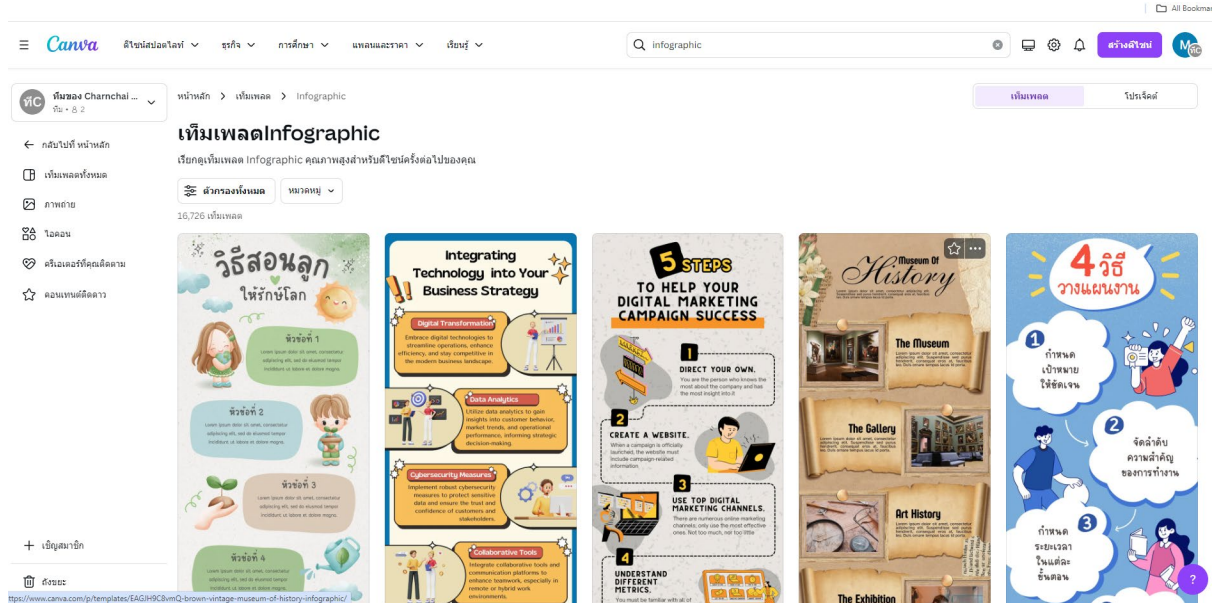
All Bookmarks

Canva ดีไซน์สปอตไลท์ ธุรกิจ การศึกษา แพลนและราคา เรียนรู้

infographic

สร้างดีไซน์

ทีมของ Charnchai ...
ทีม • 2

กลับไปที่ หน้าหลัก
เท็มเพลตทั้งหมด
ภาพถ่าย
ไอคอน
ครีเอเตอร์ที่คุณติดตาม
คอนเทนต์ติดดาว

เชิญสมาชิก
ถังขยะ

หน้าหลัก > เท็มเพลต > Infographic

เท็มเพลต โปรเจ็คต์

เท็มเพลตInfographic

เรียกดูเท็มเพลต Infographic คุณภาพสูงสำหรับดีไซน์ครั้งต่อไปของคุณ

ตัวกรองทั้งหมด หมวดหมู่

16,726 เท็มเพลต

วิธีสอนลูก ให้รักษ์โลก
หัวข้อที่ 1
หัวข้อที่ 2
หัวข้อที่ 3
หัวข้อที่ 4

Integrating Technology into Your Business Strategy
Digital Transformation
Data Analytics
Cybersecurity Measures
Collaborative Tools

5 STEPS TO HELP YOUR DIGITAL MARKETING CAMPAIGN SUCCESS
1 DIRECT YOUR OWN.
2 CREATE A WEBSITE.
3 USE TOP DIGITAL MARKETING CHANNELS.
4 UNDERSTAND DIFFERENT METRICS.

Museum Of History
The Museum
The Gallery
Art History
The Exhibition

4 วิธี วางแผนงาน
1 กำหนดเป้าหมายให้ชัดเจน
2 จัดลำดับความสำคัญของการทำงาน
3 กำหนดระยะเวลาในแต่ละขั้นตอน

https://www.canva.com/p/templates/EAGJH9C8vmQ-brown-vintage-museum-of-history-infographic/